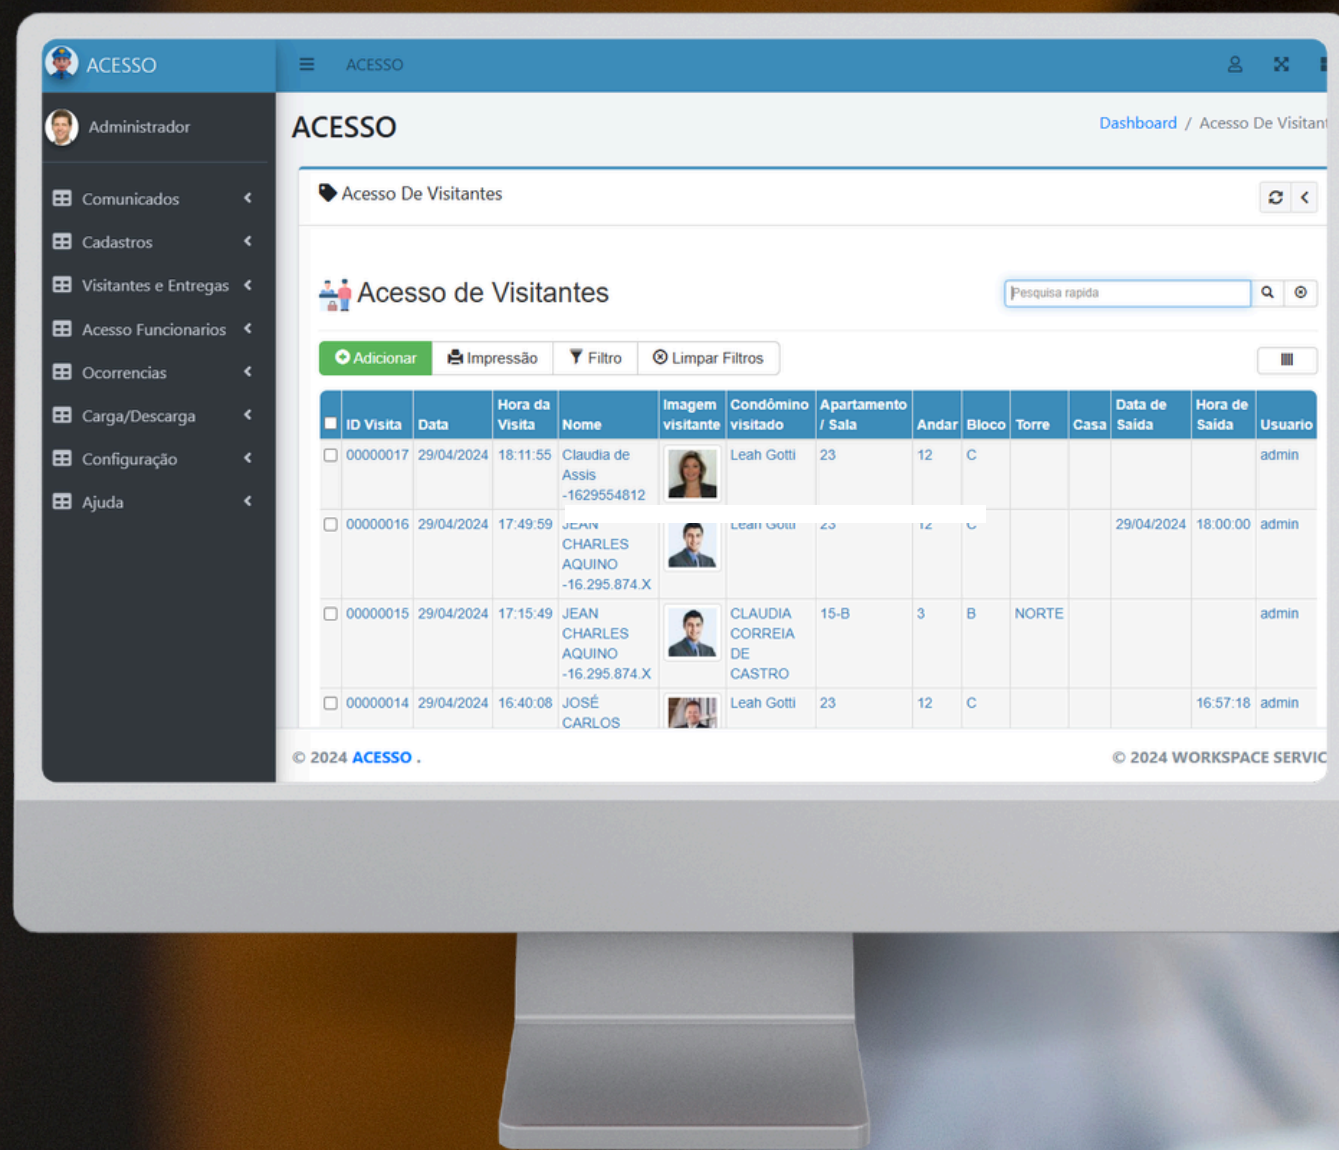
ACESSO

ACESSO

Administrador

Comunicados
Cadastros
Visitantes e Entregas
Acesso Funcionarios
Ocorrencias
Carga/Descarga
Configuração
Ajuda

ACESSO

Dashboard / Acesso De Visitant

Acesso De Visitantes

Acesso de Visitantes

Pesquisa rapida

Adicionar Impressão Filtro Limpar Filtros

| | ID Visita | Data | Hora da Visita | Nome | Imagem visitante | Condômino visitado | Apartamento / Sala | Andar | Bloco | Torre | Casa | Data de Saída | Hora de Saída | Usuario |
|---|---|---|---|---|---|---|---|---|---|---|---|---|---|---|
| | 00000017 | 29/04/2024 | 18:11:55 | Claudia de Assis -1629554812 | | Leah Gotti | 23 | 12 | C | | | | | admin |
| | 00000016 | 29/04/2024 | 17:49:59 | JEAN CHARLES AQUINO -16.295.874.X | | Leah Gotti | 23 | 12 | C | | | 29/04/2024 | 18:00:00 | admin |
| | 00000015 | 29/04/2024 | 17:15:49 | JEAN CHARLES AQUINO -16.295.874.X | | CLAUDIA CORREIA DE CASTRO | 15-B | 3 | B | NORTE | | | | admin |
| | 00000014 | 29/04/2024 | 16:40:08 | JOSÉ CARLOS | | Leah Gotti | 23 | 12 | C | | | | 16:57:18 | admin |

© 2024 ACESSO .

© 2024 WORKSPACE SERVIC